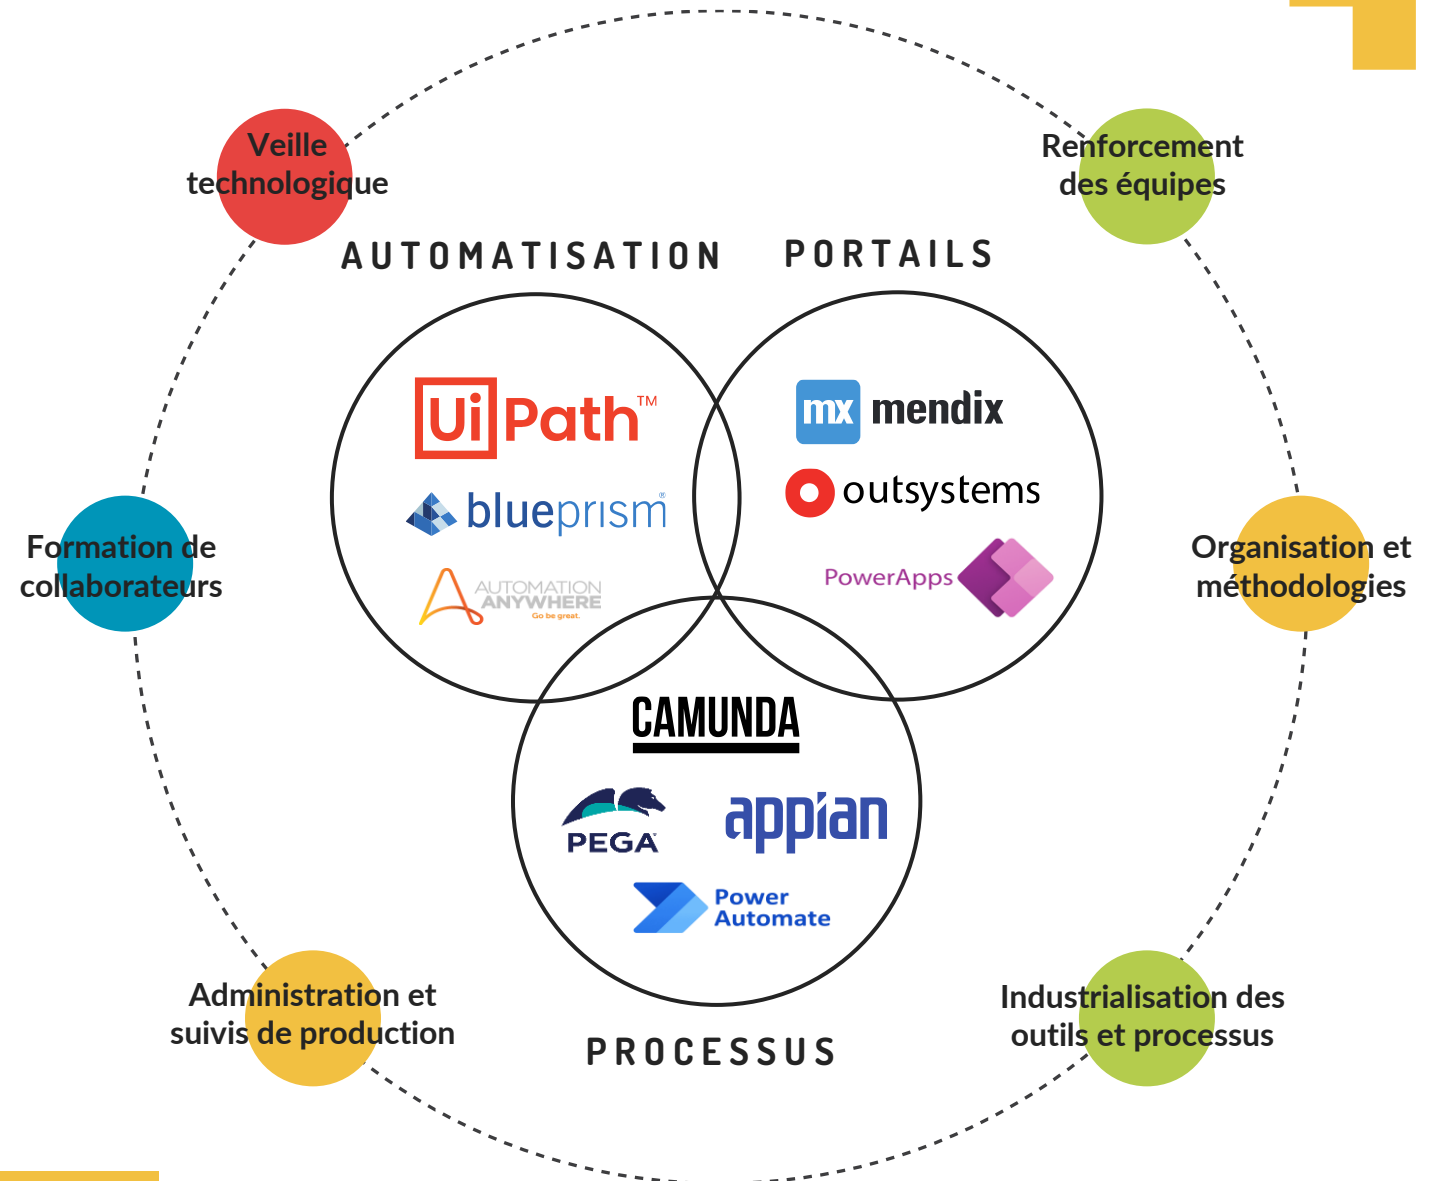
Veille technologique

Renforcement des équipes

AUTOMATISATION

PORTAILS

UiPath™

blueprism®

AUTOMATION ANYWHERE Go be great.

mx mendix

outsystems

PowerApps

Formation de collaborateurs

Organisation et méthodologies

CAMUNDA

PEGA

appian

Power Automate

Administration et suivis de production

PROCESSUS

Industrialisation des outils et processus